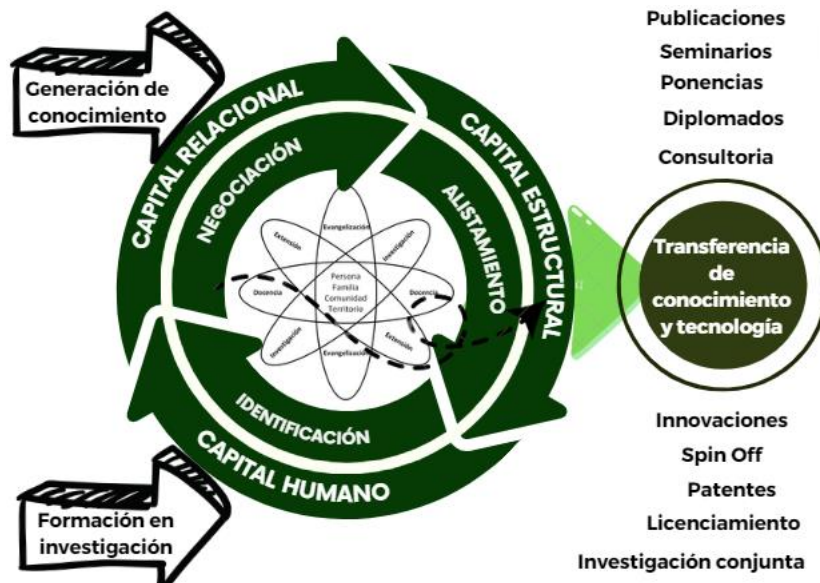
Publicaciones
Seminarios
Ponencias
Diplomados
Consultoria

Generación de conocimiento

CAPITAL RELACIONAL
CAPITAL ESTRUCTURAL
NEGOCIACIÓN
ALISTAMIENTO

Evangelización
Extensión
Investigación
Docencia
Persona
Familia
Comunidad
Territorio
Docencia
Investigación
Extensión
Evangelización

IDENTIFICACIÓN
CAPITAL HUMANO

Transferencia de conocimiento y tecnología

Innovaciones
Spin Off
Patentes
Licenciamiento
Investigación conjunta

Formación en investigación